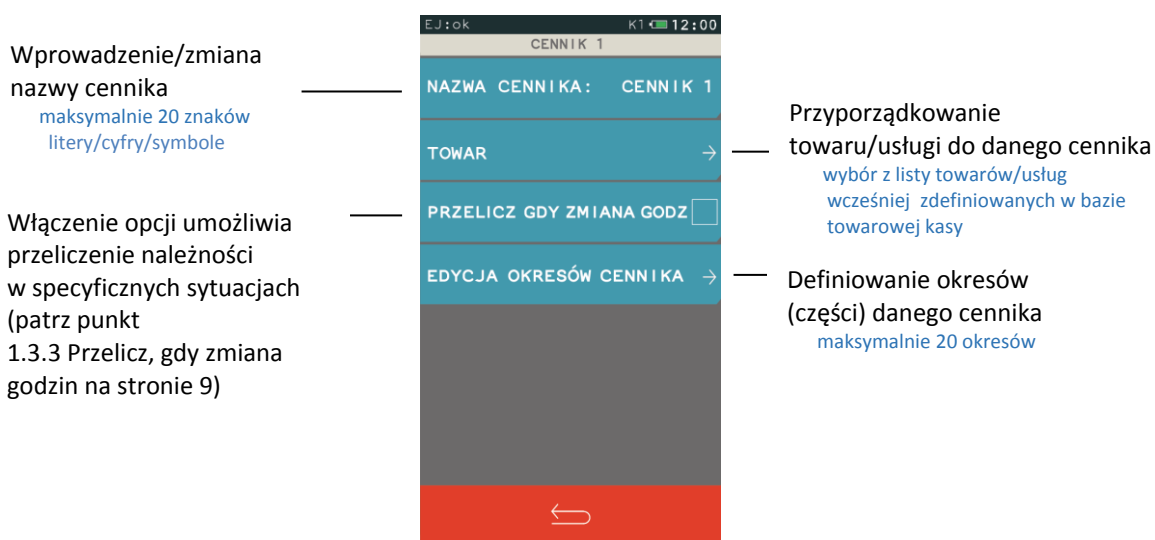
Wprowadzenie/zmiana nazwy cennika
maksymalnie 20 znaków litery/cyfry/symbole

Włączenie opcji umożliwia przeliczenie należności w specyficznych sytuacjach (patrz punkt 1.3.3 Przelicz, gdy zmiana godzin na stronie 9)

EJ:ok K1 12:00
CENNIK 1
NAZWA CENNIKA: CENNIK 1
TOWAR →
PRZELICZ GDY ZMIANA GODZ
EDYCJA OKRESÓW CENNIKA →

Przyporządkowanie towaru/usługi do danego cennika
wybór z listy towarów/usług wcześniej zdefiniowanych w bazie towarowej kasy

Definiowanie okresów (części) danego cennika
maksymalnie 20 okresów